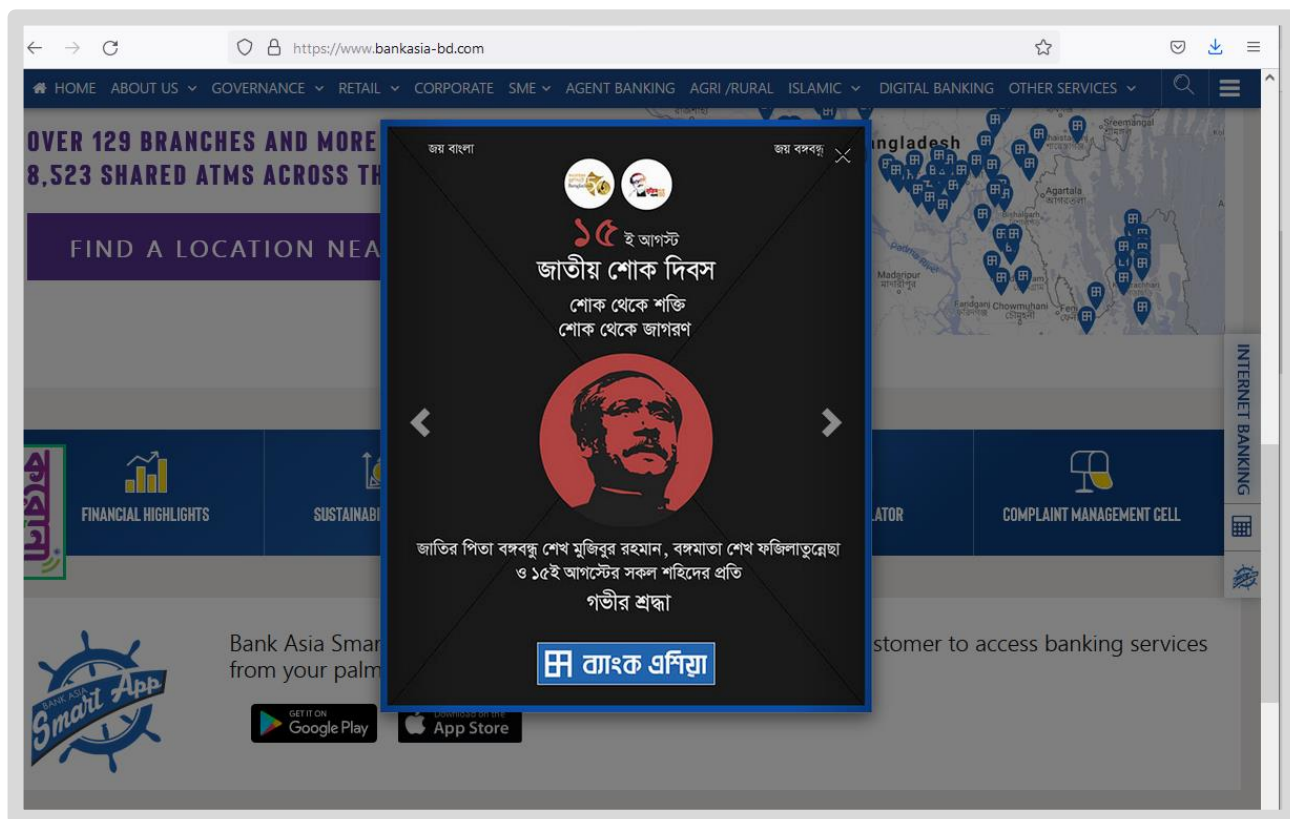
https://www.bankasia-bd.com

HOME ABOUT US GOVERNANCE RETAIL CORPORATE SME AGENT BANKING AGRI /RURAL ISLAMIC DIGITAL BANKING OTHER SERVICES

OVER 129 BRANCHES AND MORE
8,523 SHARED ATMS ACROSS TH

FIND A LOCATION NEA

ngladesh

Sreemangal

Agartala

Madaripur

Chowmuhani

জয় বাংলা

জয় বঙ্গবন্ধু

১৫ ই আগস্ট
জাতীয় শোক দিবস
শোক থেকে শক্তি
শোক থেকে জাগরণ

জাতির পিতা বঙ্গবন্ধু শেখ মুজিবুর রহমান, বঙ্গমাতা শেখ ফজিলাতুন্নেছা ও ১৫ই আগস্টের সকল শহিদের প্রতি
গভীর শ্রদ্ধা

ব্যাংক এশিয়া

INTERNET BANKING

FINANCIAL HIGHLIGHTS

SUSTAINABI

LATOR

COMPLAINT MANAGEMENT CELL

BANK ASIA Smart App

Bank Asia Smar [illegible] stomer to access banking services from your palm

GET IT ON Google Play

Download on the App Store